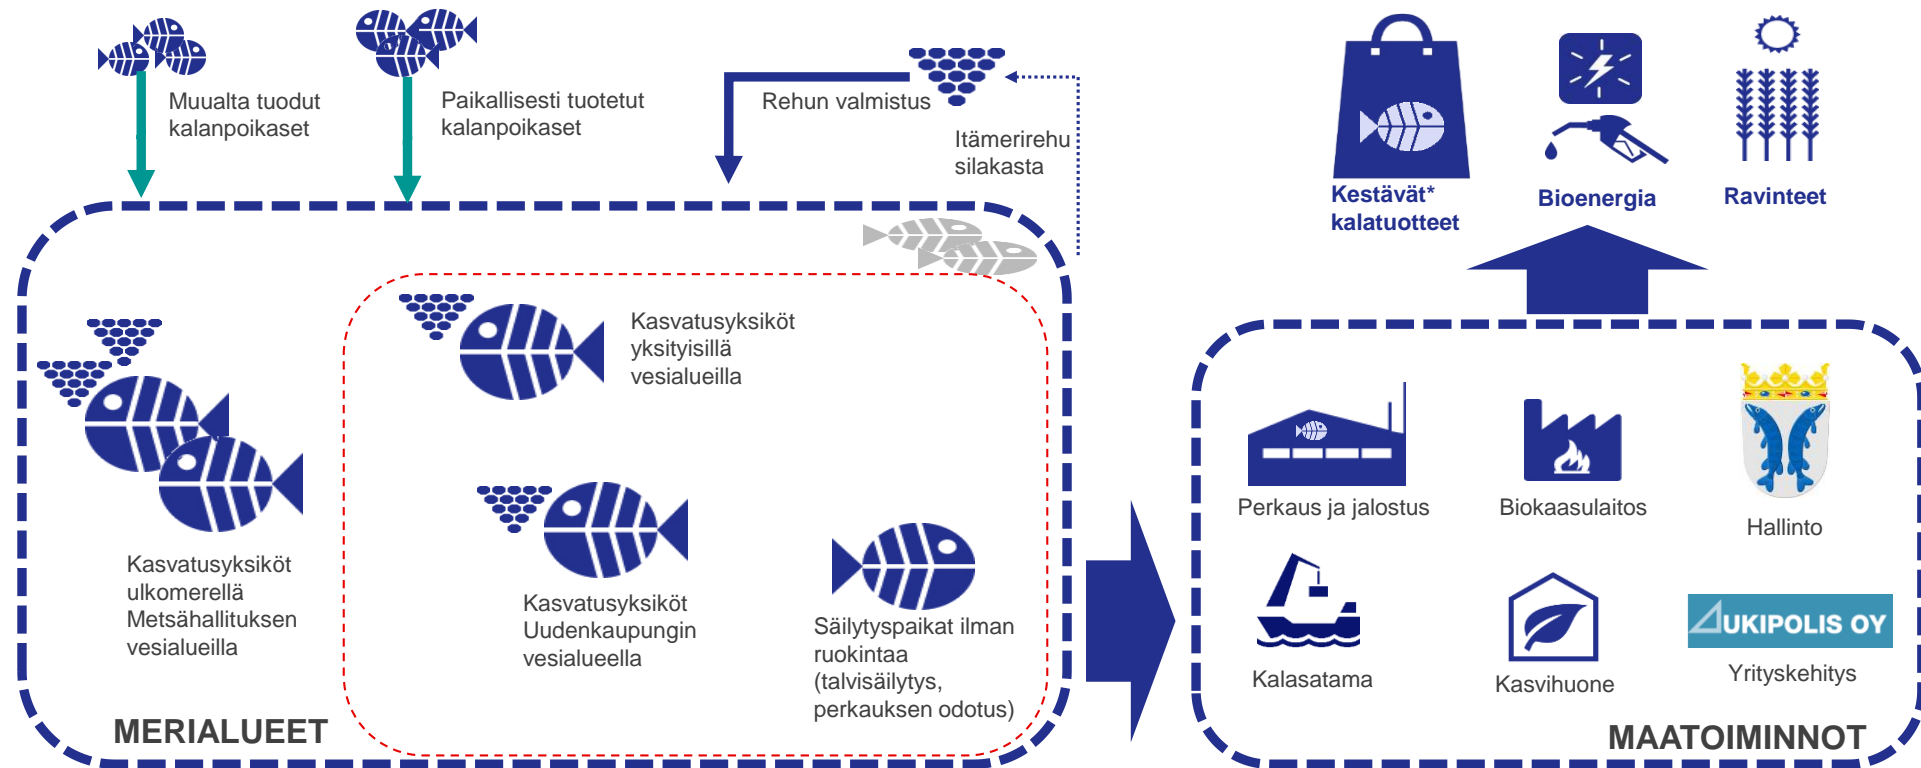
Muualta tuodut kalanpoikaset

Paikallisesti tuotetut kalanpoikaset

Rehun valmistus

Itämerirehu silakasta

Kestävät* kalatuotteet

Bioenergia

Ravinteet

Kasvatusyksiköt yksityisillä vesialueilla

Kasvatusyksiköt ulkomerellä Metsähallituksen vesialueilla

Kasvatusyksiköt Uudenkaupungin vesialueella

Säilytyspaikat ilman ruokintaa (talvisäilytys, perkauksen odotus)

MERIALUEET

Perkaus ja jalostus

Biokaasulaitos

Hallinto

Kalasatama

Kasvihuone

UKIPOLIS OY

Yrityskehitys

MAATOIMINNOT